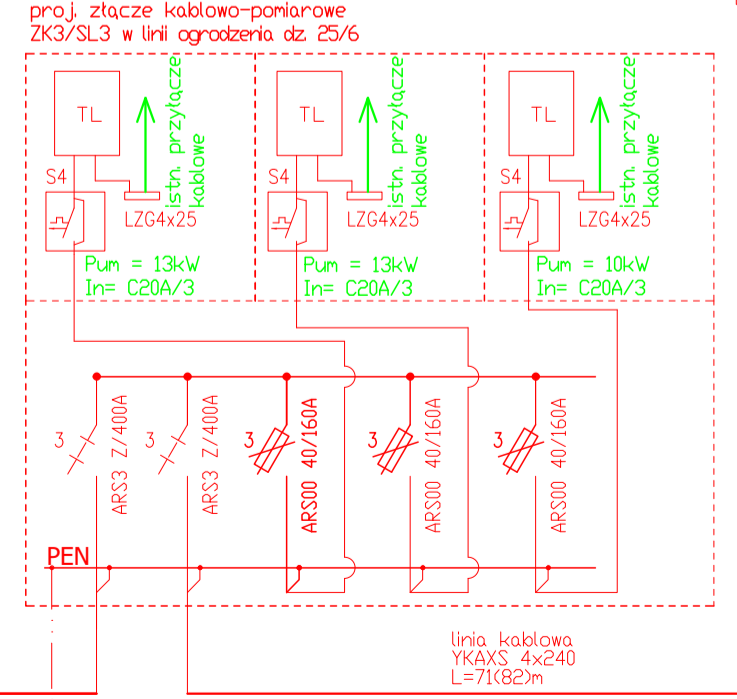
proj. złącze kablowo-pomiarowe
ZK3/SL3 w linii ogrodzenia dz. 25/6

TL
istn. przyłącze kablowe
S4
LZG4x25
Pum = 13kW
In= C20A/3

TL
istn. przyłącze kablowe
S4
LZG4x25
Pum = 13kW
In= C20A/3

TL
istn. przyłącze kablowe
S4
LZG4x25
Pum = 10kW
In= C20A/3

3
ARS3 Z/400A
3
ARS3 Z/400A
3
ARS00 40/160A
3
ARS00 40/160A
3
ARS00 40/160A

PEN

linia kablowa
YKAXS 4x240
L=71(82)m